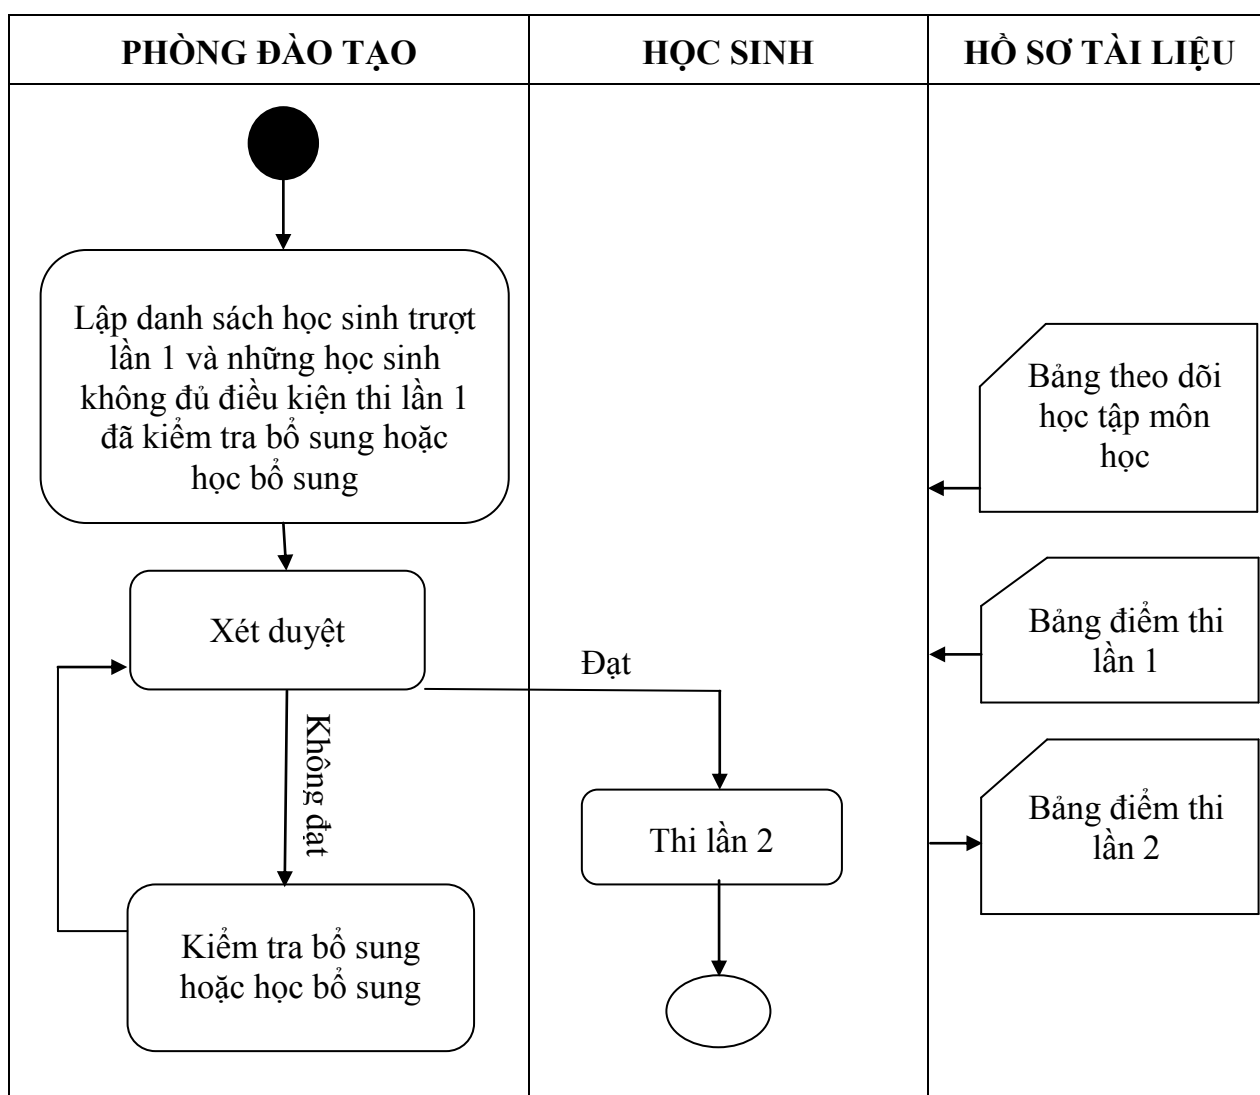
PHÒNG ĐÀO TẠO

HỌC SINH

HỒ SƠ TÀI LIỆU

Lập danh sách học sinh trượt lần 1 và những học sinh không đủ điều kiện thi lần 1 đã kiểm tra bổ sung hoặc học bổ sung

Bảng theo dõi học tập môn học

Xét duyệt

Bảng điểm thi lần 1

Đạt

Không đạt

Thi lần 2

Bảng điểm thi lần 2

Kiểm tra bổ sung hoặc học bổ sung